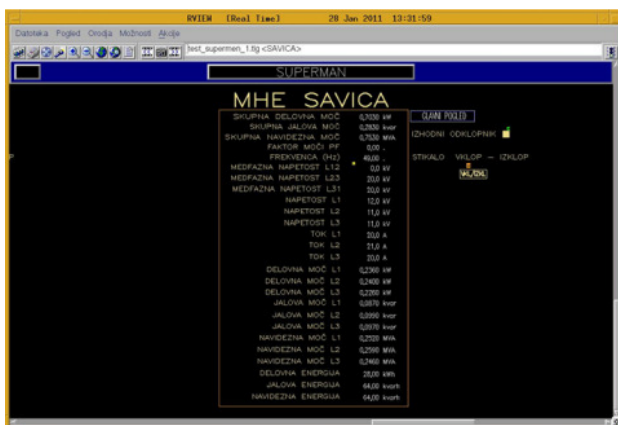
RVIEW [Real Time] 28 Jan 2011 13:31:59

Datoteka Pogled Orodja Možnost Akcije

test_supermen_1.tlg <SAVICA>

SUPERMAN

MHE SAVICA

| | |
|---|---|
| SKUPNA DELOVNA MOČ | 0,7030 kW |
| SKUPNA JALOVA MOČ | 0,2830 kvar |
| SKUPNA NAVIDEZNA MOČ | 0,7530 MVA |
| FAKTOR MOČI PF | 0,00 . |
| FREKVENCA (Hz) | 49,00 . |
| MEDFAZNA NAPETOST L12 | 0,0 kV |
| MEDFAZNA NAPETOST L23 | 20,0 kV |
| MEDFAZNA NAPETOST L31 | 20,0 kV |
| NAPETOST L1 | 12,0 kV |
| NAPETOST L2 | 11,0 kV |
| NAPETOST L3 | 11,0 kV |
| TOK L1 | 20,0 A |
| TOK L2 | 21,0 A |
| TOK L3 | 20,0 A |
| DELOVNA MOČ L1 | 0,2360 kW |
| DELOVNA MOČ L2 | 0,2400 kW |
| DELOVNA MOČ L3 | 0,2200 kW |
| JALOVA MOČ L1 | 0,0870 kvar |
| JALOVA MOČ L2 | 0,0990 kvar |
| JALOVA MOČ L3 | 0,0970 kvar |
| NAVIDEZNA MOČ L1 | 0,2520 MVA |
| NAVIDEZNA MOČ L2 | 0,2590 MVA |
| NAVIDEZNA MOČ L3 | 0,2460 MVA |
| DELOVNA ENERGIJA | 28,00 kWh |
| JALOVA ENERGIJA | 64,00 kvarh |
| NAVIDEZNA ENERGIJA | 64,00 kvarh |

GLAVNI POGLED

IZHODNI ODKLOPNIK

STIKALO VKLOP — IZKLOP

VKL/IZKL